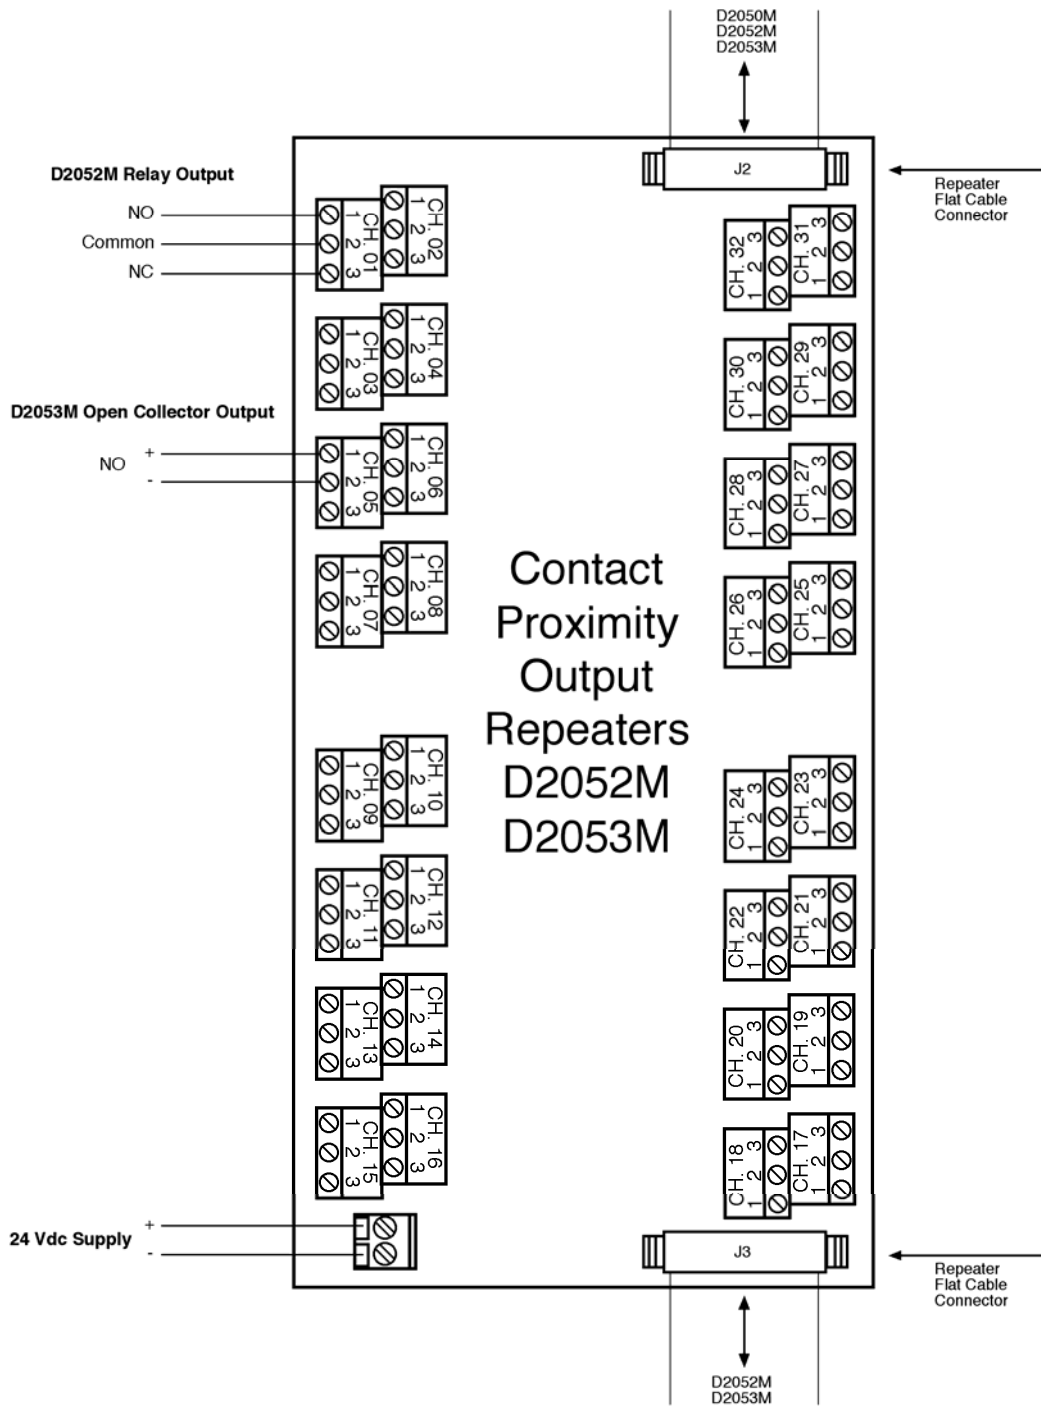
D2050M
D2052M
D2053M

J2

Repeater
Flat Cable
Connector

D2052M Relay Output

NO
Common
NC

CH. 02 1 2 3
CH. 01 1 2 3

CH. 32 1 2 3
CH. 31 1 2 3

CH. 04 1 2 3
CH. 03 1 2 3

CH. 30 1 2 3
CH. 29 1 2 3

D2053M Open Collector Output

NO
+
-

CH. 06 1 2 3
CH. 05 1 2 3

CH. 28 1 2 3
CH. 27 1 2 3

CH. 08 1 2 3
CH. 07 1 2 3

CH. 26 1 2 3
CH. 25 1 2 3

Contact
Proximity
Output
Repeaters
D2052M
D2053M

CH. 10 1 2 3
CH. 09 1 2 3

CH. 24 1 2 3
CH. 23 1 2 3

CH. 12 1 2 3
CH. 11 1 2 3

CH. 22 1 2 3
CH. 21 1 2 3

CH. 14 1 2 3
CH. 13 1 2 3

CH. 20 1 2 3
CH. 19 1 2 3

CH. 16 1 2 3
CH. 15 1 2 3

CH. 18 1 2 3
CH. 17 1 2 3

24 Vdc Supply
+
-

J3

Repeater
Flat Cable
Connector

D2052M
D2053M